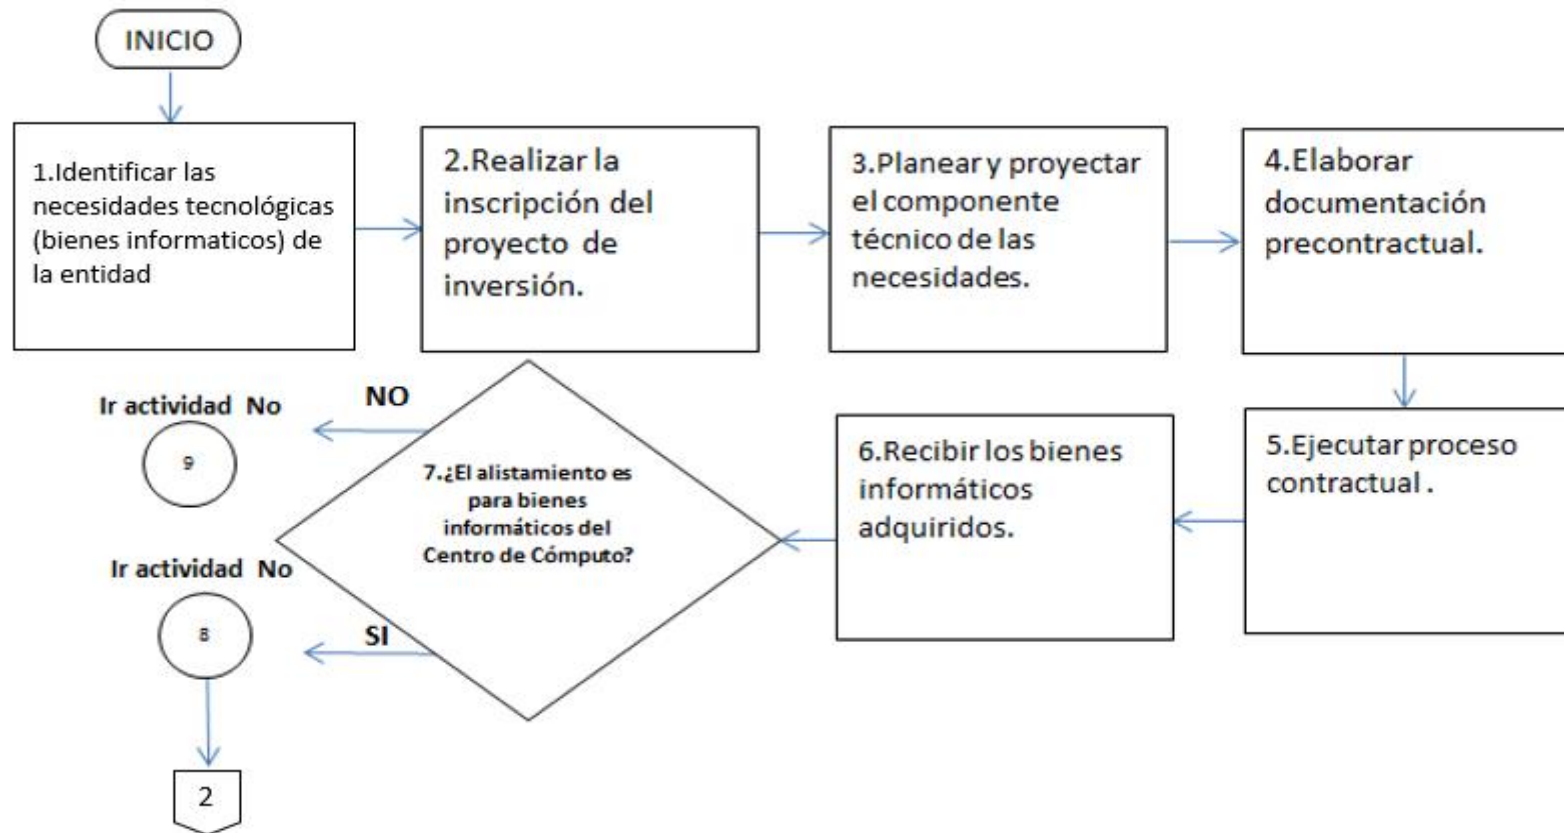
INICIO

1.Identificar las necesidades tecnológicas (bienes informaticos) de la entidad

2.Realizar la inscripción del proyecto de inversión.

3.Planear y proyectar el componente técnico de las necesidades.

4.Elaborar documentación precontractual.

5.Ejecutar proceso contractual .

6.Recibir los bienes informáticos adquiridos.

7.¿El alistamiento es para bienes informáticos del Centro de Cómputo?

NO

Ir actividad No

9

SI

Ir actividad No

8

2